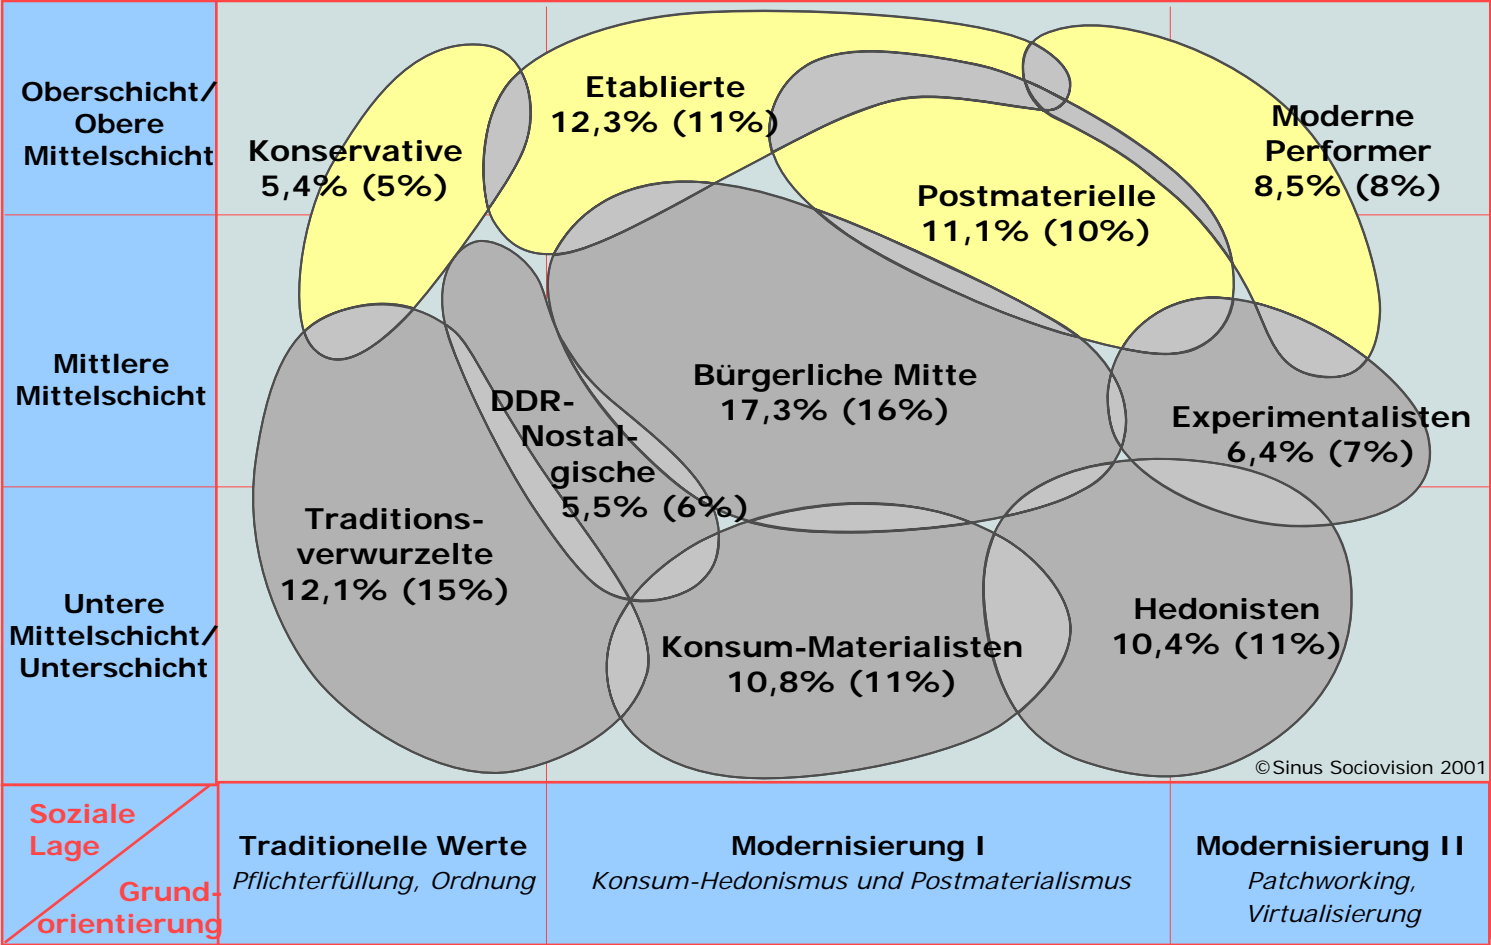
Oberschicht/ Obere Mittelschicht

Mittlere Mittelschicht

Untere Mittelschicht/ Unterschicht

Konservative
5,4% (5%)

Etablierte
12,3% (11%)

Moderne Performer
8,5% (8%)

Postmaterielle
11,1% (10%)

Bürgerliche Mitte
17,3% (16%)

DDR-Nostalgische
5,5% (6%)

Experimentalisten
6,4% (7%)

Traditionsverwurzelte
12,1% (15%)

Hedonisten
10,4% (11%)

Konsum-Materialisten
10,8% (11%)

©Sinus Sociovision 2001

Soziale Lage

Grundorientierung

Traditionelle Werte
*Pflichterfüllung, Ordnung*

Modernisierung I
*Konsum-Hedonismus und Postmaterialismus*

Modernisierung II
*Patchworking, Virtualisierung*